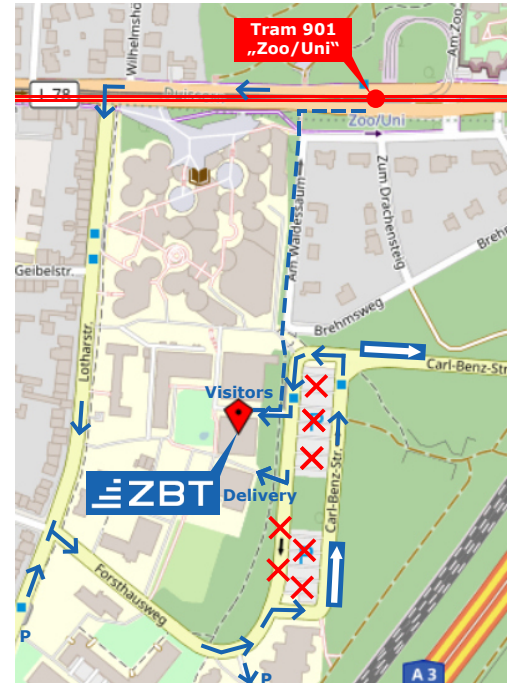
Tram 901
„Zoo/Uni"

L 78

Wilhelmshö

Duisser

Zoo/Uni

Am Waldessaum

Zum Drachensteig

Am Zoo

Brehm

Geibelstr.

Lotharstr.

Brehmsweg

Carl-Benz-Str.

Visitors

ZBT

Delivery

Carl-Benz-Str.

Forsthausweg

P

P

A 3